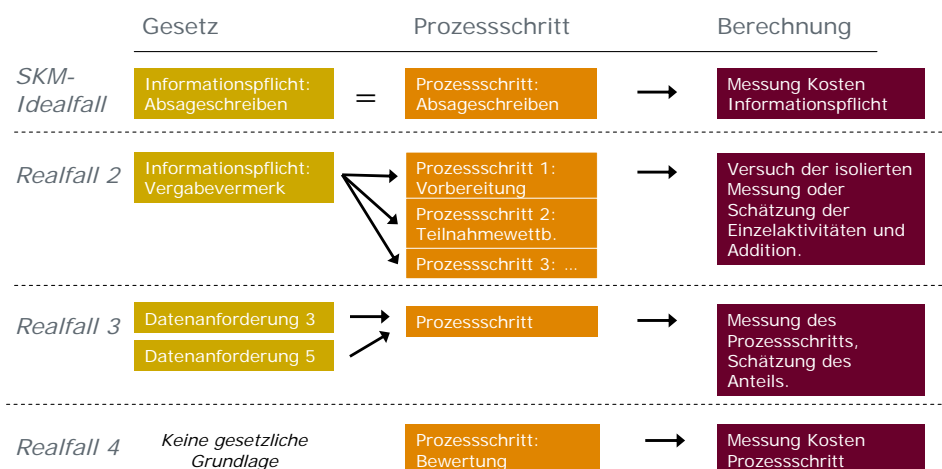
| | Gesetz | | Prozessschritt | | Berechnung |
|---|---|---|---|---|---|
| SKM-Idealfall | Informationspflicht: Absageschreiben | = | Prozessschritt: Absageschreiben | → | Messung Kosten Informationspflicht |
| Realfall 2 | Informationspflicht: Vergabevermerk | | Prozessschritt 1: Vorbereitung<br>Prozessschritt 2: Teilnahmewettb.<br>Prozessschritt 3: ... | → | Versuch der isolierten Messung oder Schätzung der Einzelaktivitäten und Addition. |
| Realfall 3 | Datenanforderung 3<br>Datenanforderung 5 | | Prozessschritt | → | Messung des Prozessschritts, Schätzung des Anteils. |
| Realfall 4 | Keine gesetzliche Grundlage | | Prozessschritt: Bewertung | → | Messung Kosten Prozessschritt |